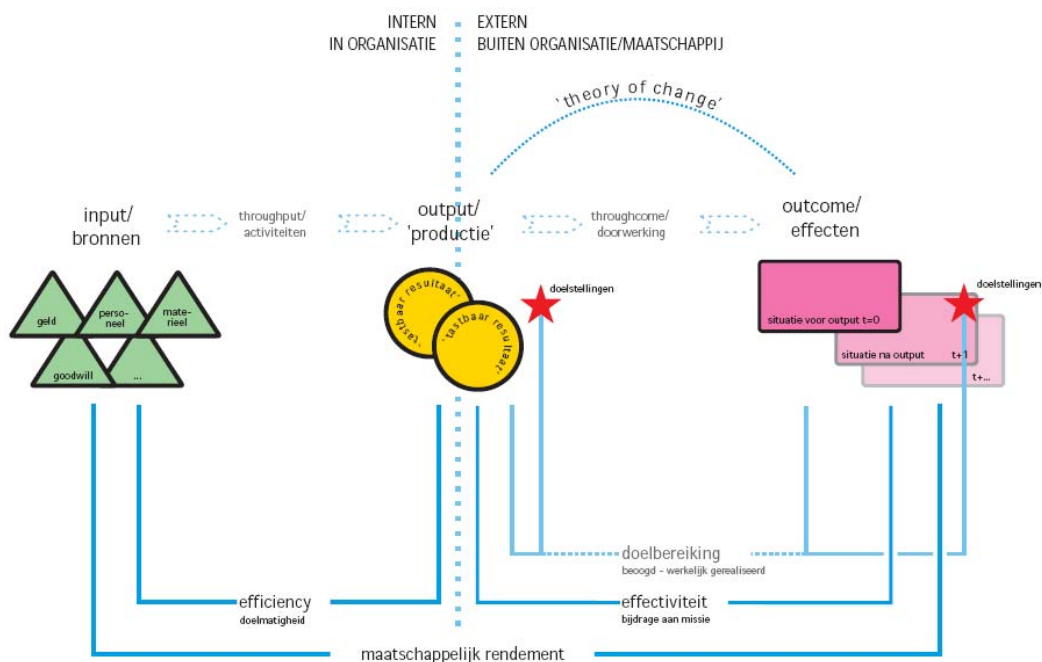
INTERN
IN ORGANISATIE

EXTERN
BUITEN ORGANISATIE/MAATSCHAPPIJ

'theory of change'

input/
bronnen

throughput/
activiteiten

output/
'productie'

throughcome/
doorwerking

outcome/
effecten

geld

personeel

materieel

goodwill

...

'tastbaar resultaat'

'tastbaar resultaat'

doelstellingen

situatie voor output t=0

situatie na output t+1

t+...

doelstellingen

doelbereiking
beoogd - werkelijk gerealiseerd

efficiency
doelmatigheid

effectiviteit
bijdrage aan missie

maatschappelijk rendement